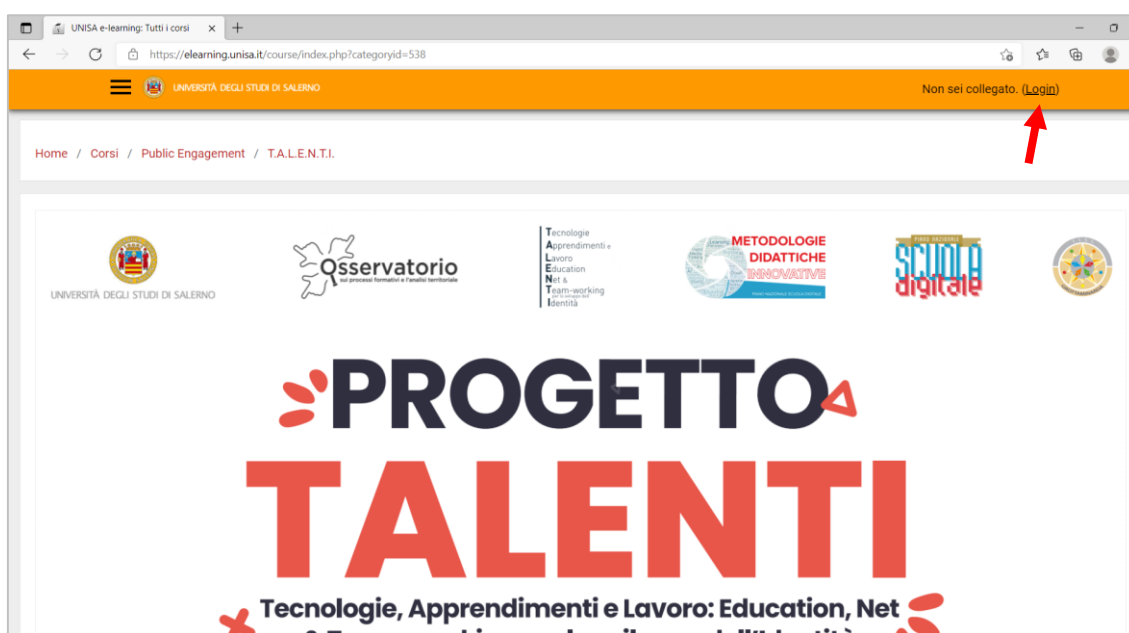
UNISA e-learning: Tutti i corsi ×

https://elearning.unisa.it/course/index.php?categoryid=538

UNIVERSITÀ DEGLI STUDI DI SALERNO

Non sei collegato. (Login)

Home / Corsi / Public Engagement / T.A.L.E.N.T.I.

UNIVERSITÀ DEGLI STUDI DI SALERNO

Osservatorio sui processi formativi e l'analisi territoriale

Tecnologie Apprendimenti e Lavoro Education Net & Team-working per lo sviluppo dell' Identità

METODOLOGIE DIDATTICHE INNOVATIVE

SCUOLA digitale

PROGETTO

TALENTI

Tecnologie, Apprendimenti e Lavoro: Education, Net
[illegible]